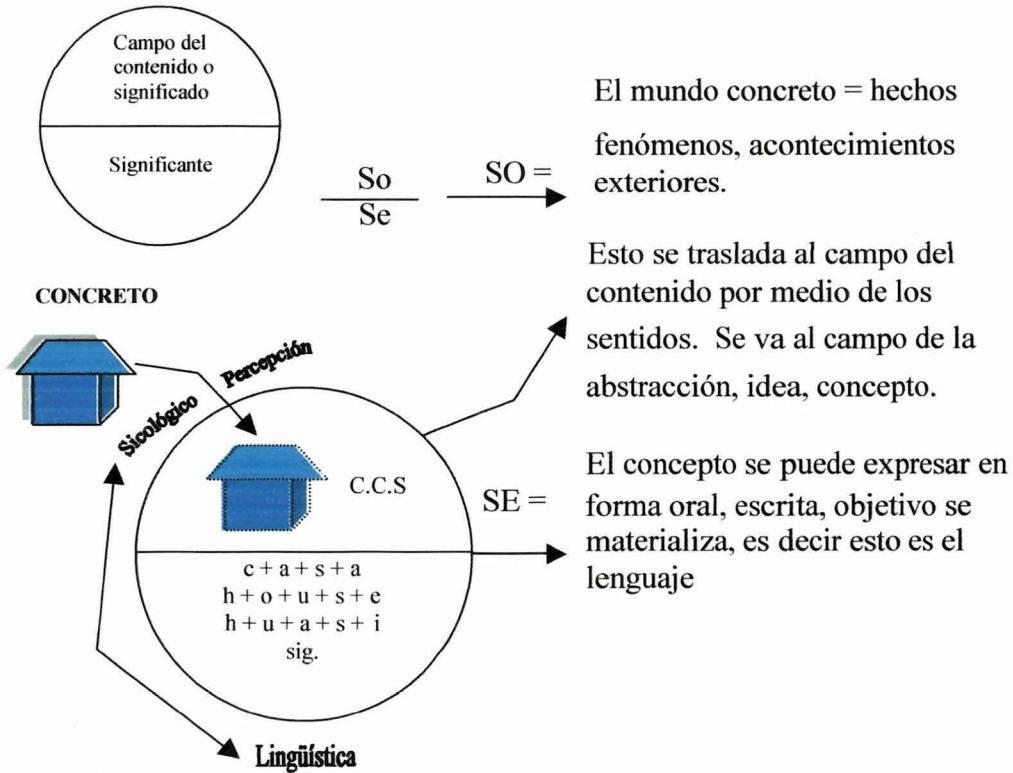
Campo del contenido o significado

Significante

$\frac{So}{Se}$

SO =

El mundo concreto = hechos fenómenos, acontecimientos exteriores.

Esto se traslada al campo del contenido por medio de los sentidos. Se va al campo de la abstracción, idea, concepto.

CONCRETO

Percepción

Sicológico

C.C.S

SE =

El concepto se puede expresar en forma oral, escrita, objetivo se materializa, es decir esto es el lenguaje

c + a + s + a
h + o + u + s + e
h + u + a + s + i
sig.

Lingüística